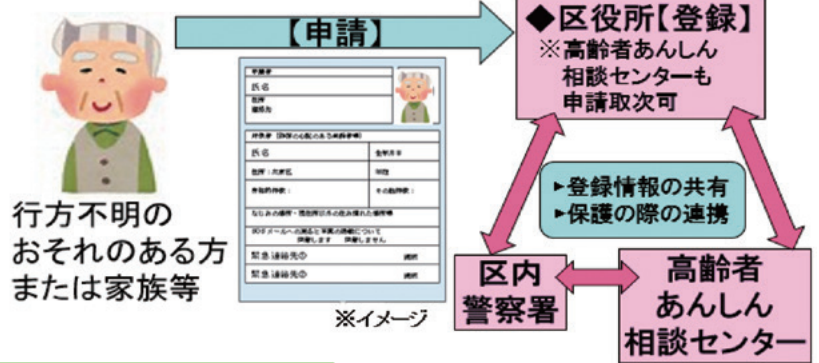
【申請】

◆区役所【登録】
※高齢者あんしん相談センターも申請取次可

行方不明のおそれのある方または家族等

申請者
氏名
住所
連絡先

対象者
氏名
住所：大阪区
身体的特徴：
その他特徴：
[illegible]
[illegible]
緊急連絡先①
緊急連絡先②

※イメージ

▸登録情報の共有
▸保護の際の連携

区内警察署

高齢者あんしん相談センター